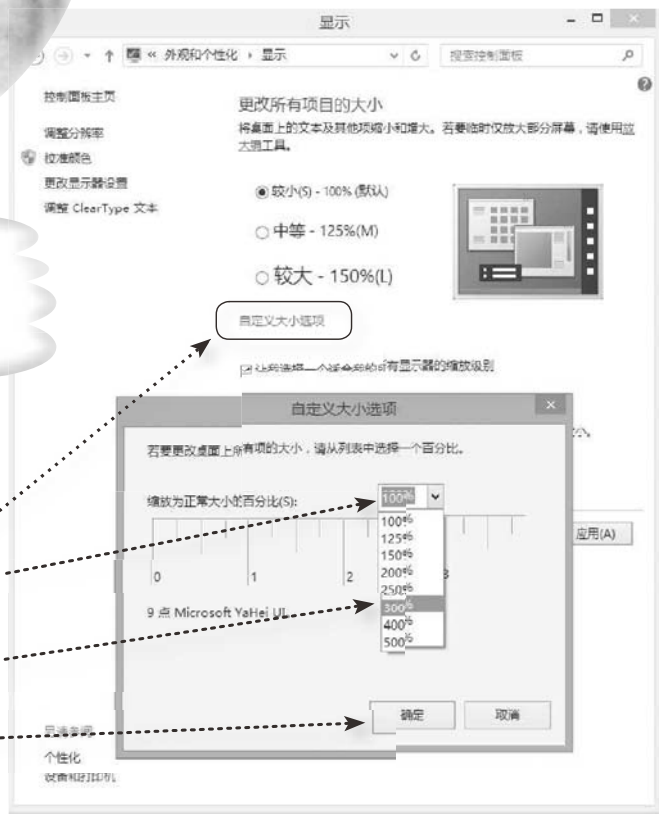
显示

« 外观和个性化 › 显示

搜索控制面板

控制面板主页

调整分辨率

校准颜色

更改显示器设置

调整 ClearType 文本

更改所有项目的大小

将桌面上的文本及其他项缩小和放大。若要临时仅放大屏幕，请使用放大镜工具。

较小(S) - 100% (默认)

中等 - 125%(M)

较大 - 150%(L)

自定义大小选项

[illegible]有显示器的缩放级别

自定义大小选项

若要更改桌面上所有项的大小，请从列表中选择一个百分比。

缩放为正常大小的百分比(S):

100%

100%
125%
150%
200%
250%
300%
400%
500%

0 1 2 3

9 点 Microsoft YaHei UI

确定

取消

应用(A)

另请参阅

个性化

设备和打印机